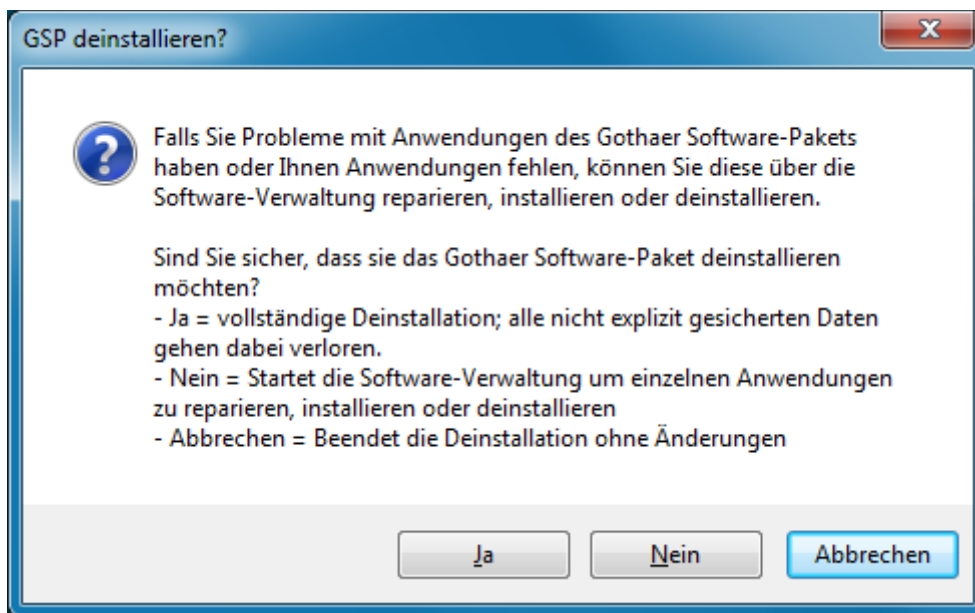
GSP deinstallieren?

Falls Sie Probleme mit Anwendungen des Gothaer Software-Pakets haben oder Ihnen Anwendungen fehlen, können Sie diese über die Software-Verwaltung reparieren, installieren oder deinstallieren.

Sind Sie sicher, dass sie das Gothaer Software-Paket deinstallieren möchten?
- Ja = vollständige Deinstallation; alle nicht explizit gesicherten Daten gehen dabei verloren.
- Nein = Startet die Software-Verwaltung um einzelnen Anwendungen zu reparieren, installieren oder deinstallieren
- Abbrechen = Beendet die Deinstallation ohne Änderungen

Ja
Nein
Abbrechen